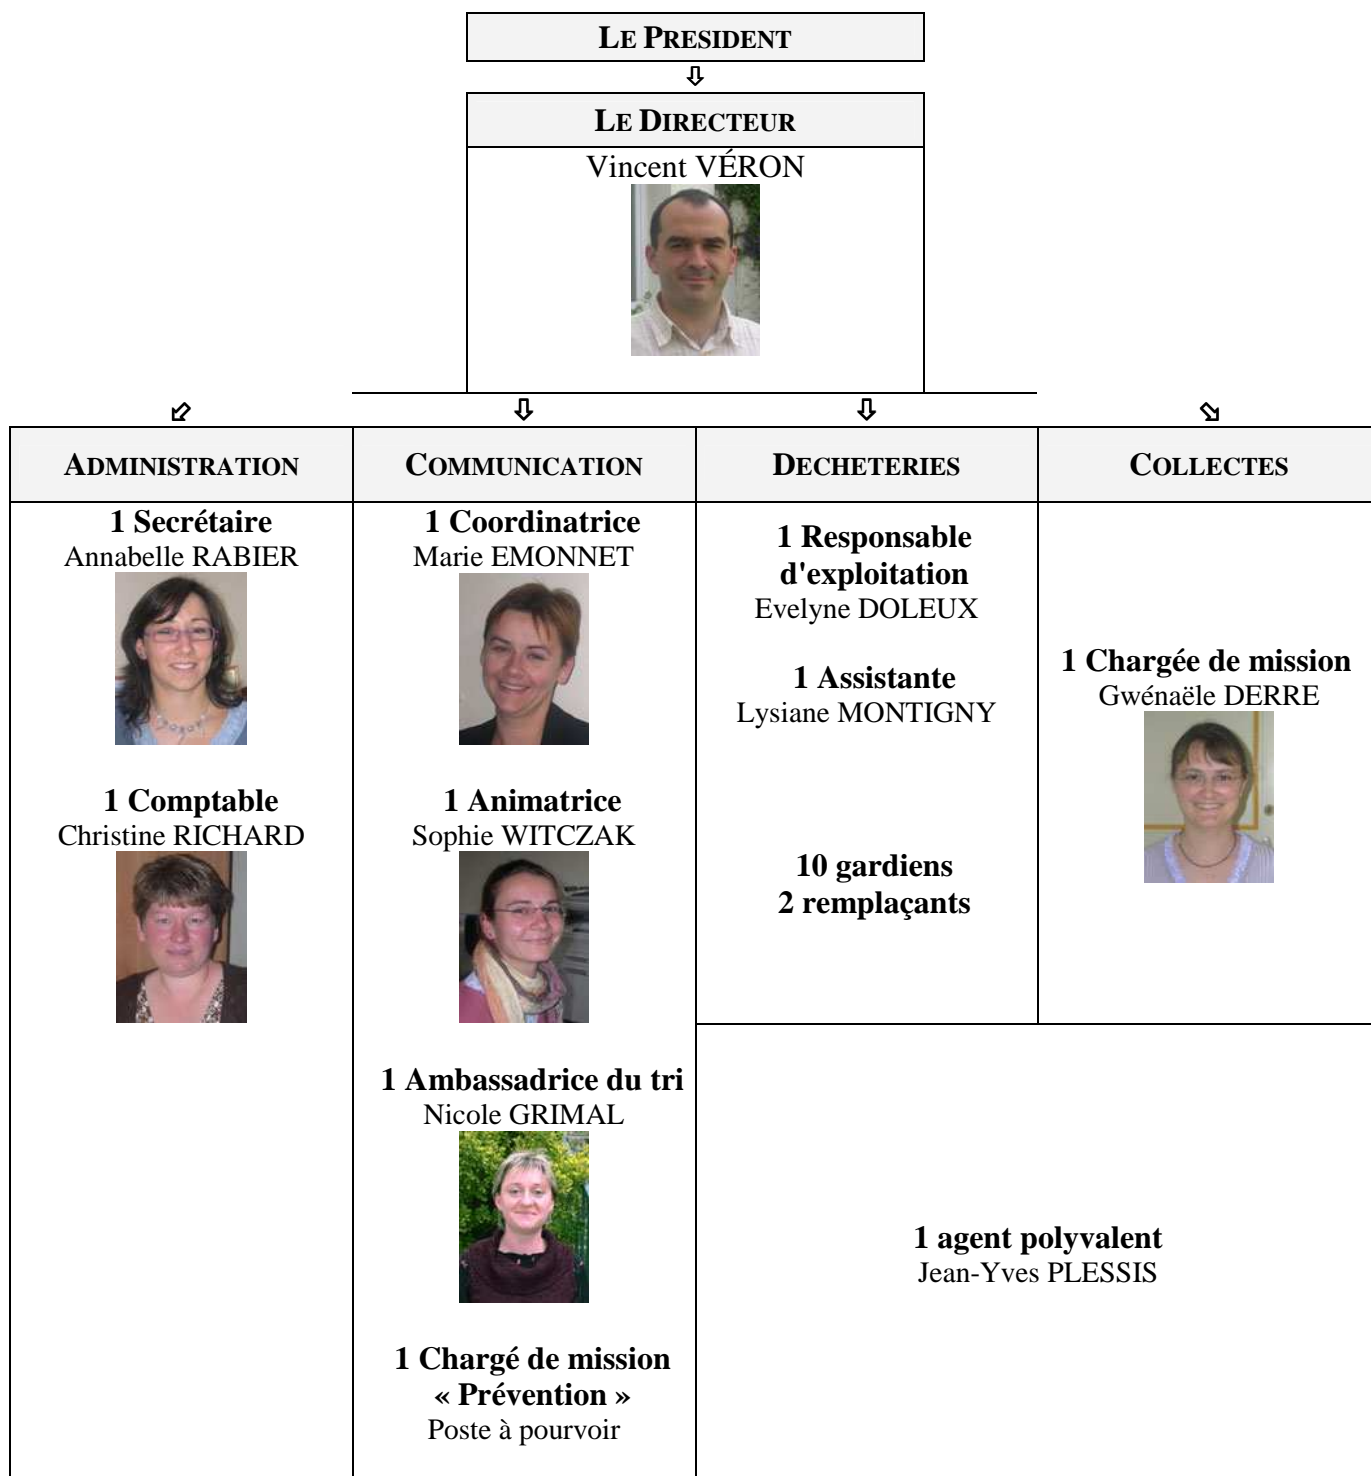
LE PRESIDENT

LE DIRECTEUR

Vincent VÉRON

| ADMINISTRATION | COMMUNICATION | DECHETERIES | COLLECTES |
|---|---|---|---|
| 1 Secrétaire Annabelle RABIER<br>1 Comptable Christine RICHARD | 1 Coordinatrice Marie EMONNET<br>1 Animatrice Sophie WITCZAK<br>1 Ambassadrice du tri Nicole GRIMAL<br>1 Chargé de mission « Prévention » Poste à pourvoir | 1 Responsable d'exploitation Evelyne DOLEUX<br>1 Assistante Lysiane MONTIGNY<br>10 gardiens 2 remplaçants | 1 Chargée de mission Gwénaële DERRE |

1 agent polyvalent
Jean-Yves PLESSIS